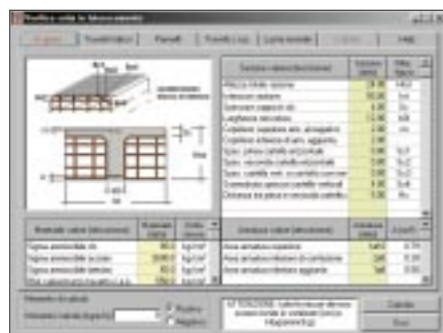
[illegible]

| Sezione solaio (descrizione) | Valore (cm) | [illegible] |
|---|---|---|
| Altezza totale sezione | 24.00 | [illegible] |
| Spessore soletta | 4.00 | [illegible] |
| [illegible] | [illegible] | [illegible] |

| Materiali solaio (descrizione) | Materiali valori | Unità misura |
|---|---|---|
| Sigma ammissibile cls | 85.0 | kg/cm² |
| Sigma ammissibile acciaio | 2600.0 | kg/cm² |
| Sigma ammissibile laterizio | 40.0 | kg/cm² |
| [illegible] | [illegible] | kg/cm² |

| Armature solaio (descrizione) | Armatura (cm²) | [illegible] |
|---|---|---|
| Area armatura superiore | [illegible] | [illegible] |
| Area armatura inferiore di confezione | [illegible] | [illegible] |
| Area armatura inferiore aggiunta | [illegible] | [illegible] |

Momento di calcolo
Positivo
Negativo

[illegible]

Calcola
Esci